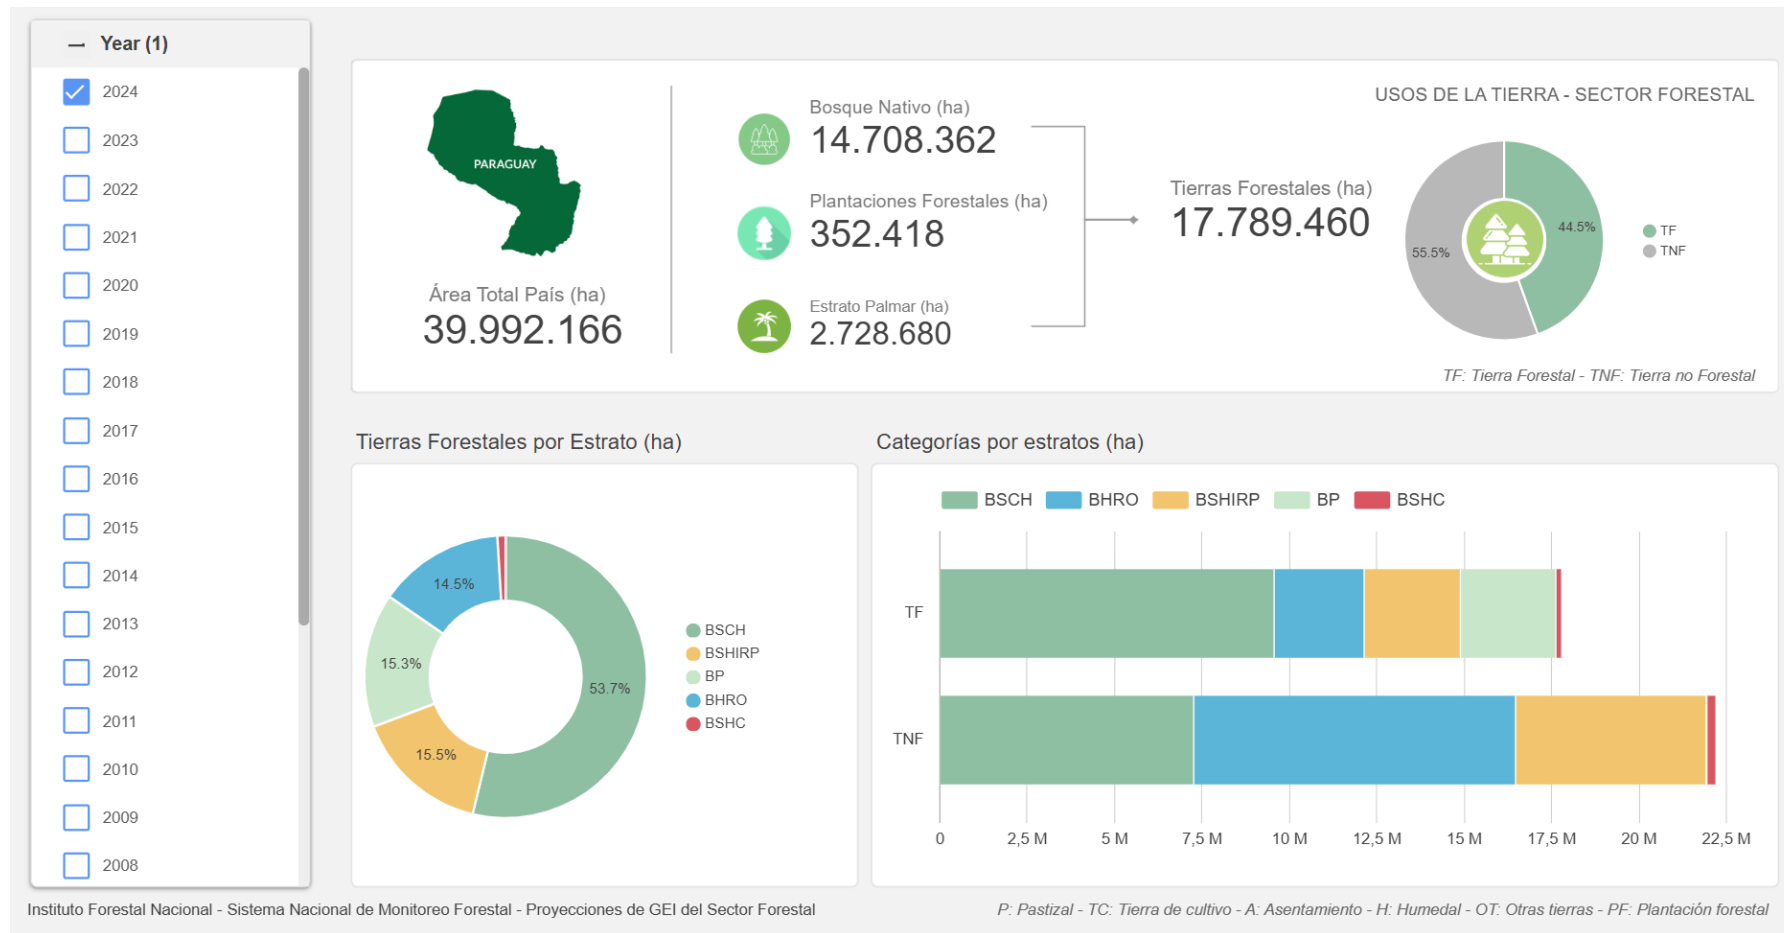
— Year (1)

2024
2023
2022
2021
2020
2019
2018
2017
2016
2015
2014
2013
2012
2011
2010
2009
2008

PARAGUAY

Área Total País (ha)
39.992.166

Bosque Nativo (ha)
14.708.362

Plantaciones Forestales (ha)
352.418

Estrato Palmar (ha)
2.728.680

Tierras Forestales (ha)
17.789.460

USOS DE LA TIERRA - SECTOR FORESTAL

44.5%
55.5%

TF
TNF

TF: Tierra Forestal - TNF: Tierra no Forestal

Tierras Forestales por Estrato (ha)

14.5%
15.3%
15.5%
53.7%

BSCH
BSHIRP
BP
BHRO
BSHC

Categorías por estratos (ha)

BSCH BHRO BSHIRP BP BSHC

TF
TNF

0 2,5 M 5 M 7,5 M 10 M 12,5 M 15 M 17,5 M 20 M 22,5 M

Instituto Forestal Nacional - Sistema Nacional de Monitoreo Forestal - Proyecciones de GEI del Sector Forestal

P: Pastizal - TC: Tierra de cultivo - A: Asentamiento - H: Humedal - OT: Otras tierras - PF: Plantación forestal